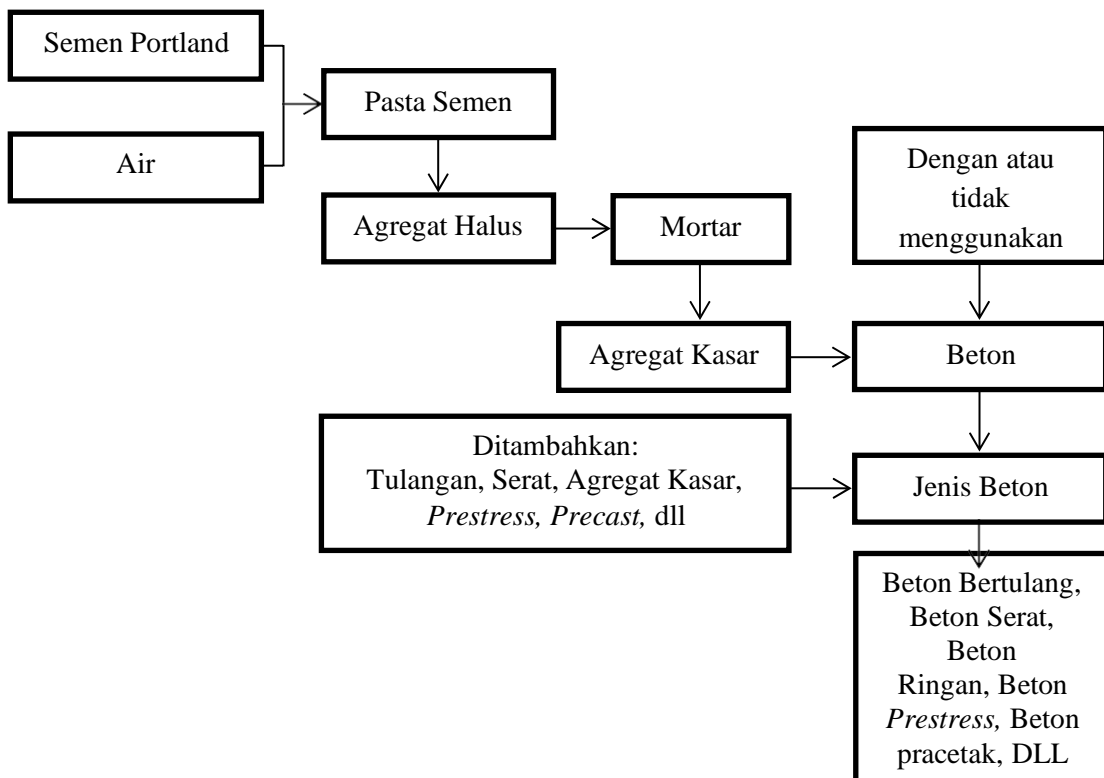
Semen Portland

Air

Pasta Semen

Agregat Halus

Mortar

Dengan atau tidak menggunakan

Agregat Kasar

Beton

Ditambahkan:
Tulangan, Serat, Agregat Kasar, Prestress, Precast, dll

Jenis Beton

Beton Bertulang, Beton Serat, Beton Ringan, Beton Prestress, Beton pracetak, DLL